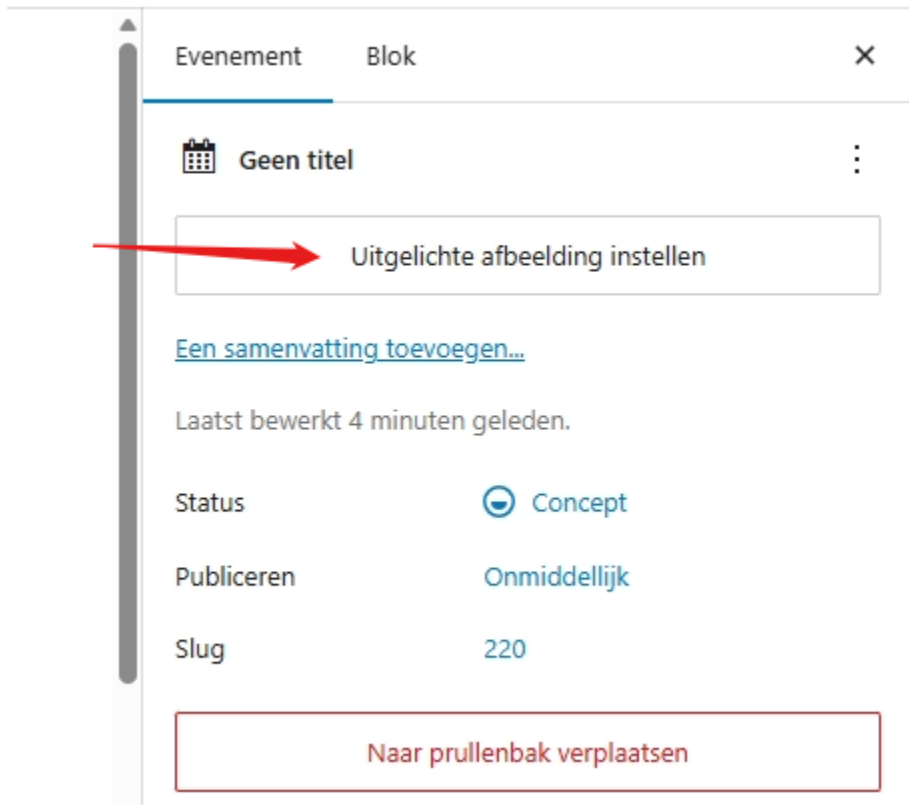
Evenement Blok ×

Geen titel ⋮

Uitgelichte afbeelding instellen

Een samenvatting toevoegen...

Laatst bewerkt 4 minuten geleden.

| Status | Concept |
|---|---|
| Publiceren | Onmiddellijk |
| Slug | 220 |

Naar prullenbak verplaatsen